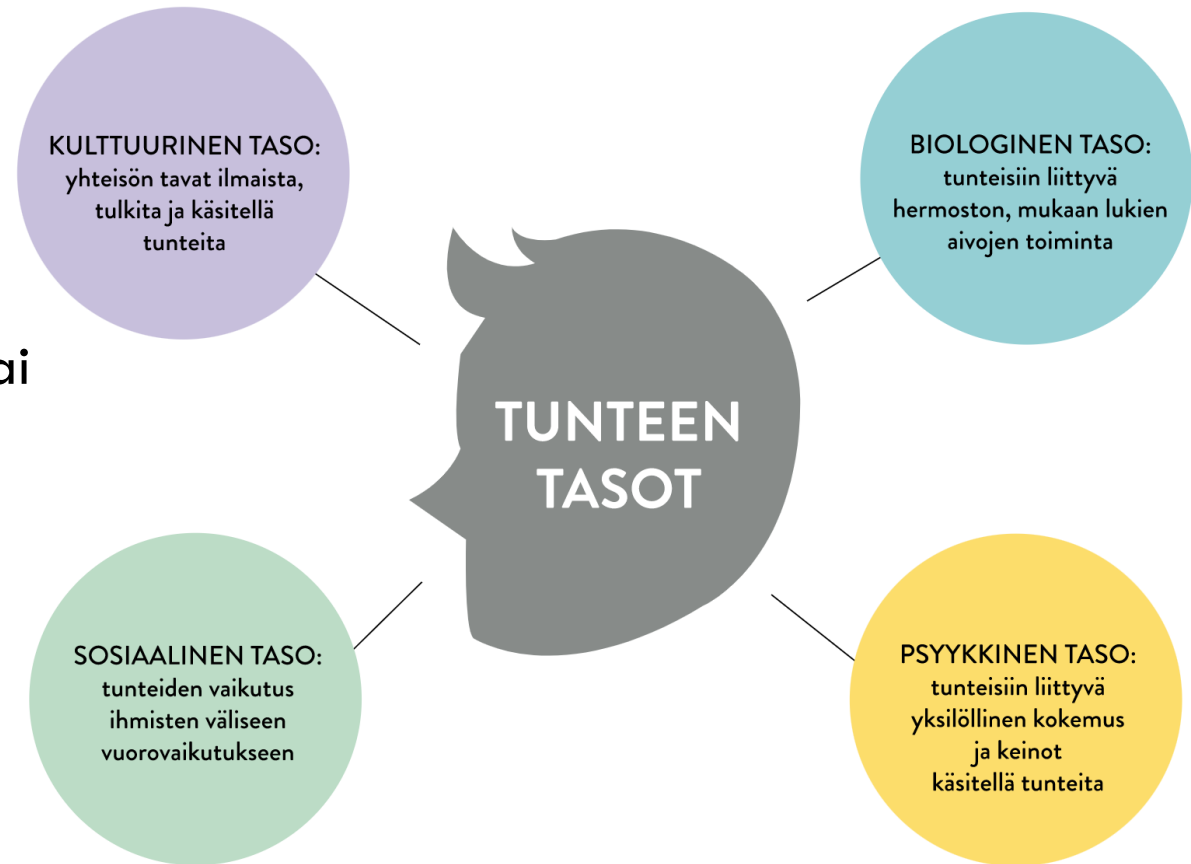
KULTTUURINEN TASO:
yhteisön tavat ilmaista, tulkita ja käsitellä tunteita

BIOLOGINEN TASO:
tunteisiin liittyvä hermoston, mukaan lukien aivojen toiminta

ai

TUNTEEN TASOT

SOSIAALINEN TASO:
tunteiden vaikutus ihmisten väliseen vuorovaikutukseen

PSYYKKINEN TASO:
tunteisiin liittyvä yksilöllinen kokemus ja keinot käsitellä tunteita